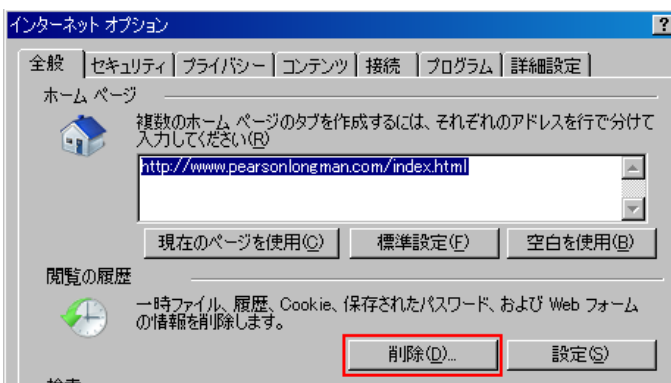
インターネット オプション

?

全般 | セキュリティ | プライバシー | コンテンツ | 接続 | プログラム | 詳細設定

ホーム ページ

複数のホーム ページのタブを作成するには、それぞれのアドレスを行で分けて入力してください(R)

http://www.pearsonlongman.com/index.html

現在のページを使用(C) | 標準設定(F) | 空白を使用(B)

閲覧の履歴

一時ファイル、履歴、Cookie、保存されたパスワード、および Web フォームの情報を削除します。

削除(D)... | 設定(S)

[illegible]